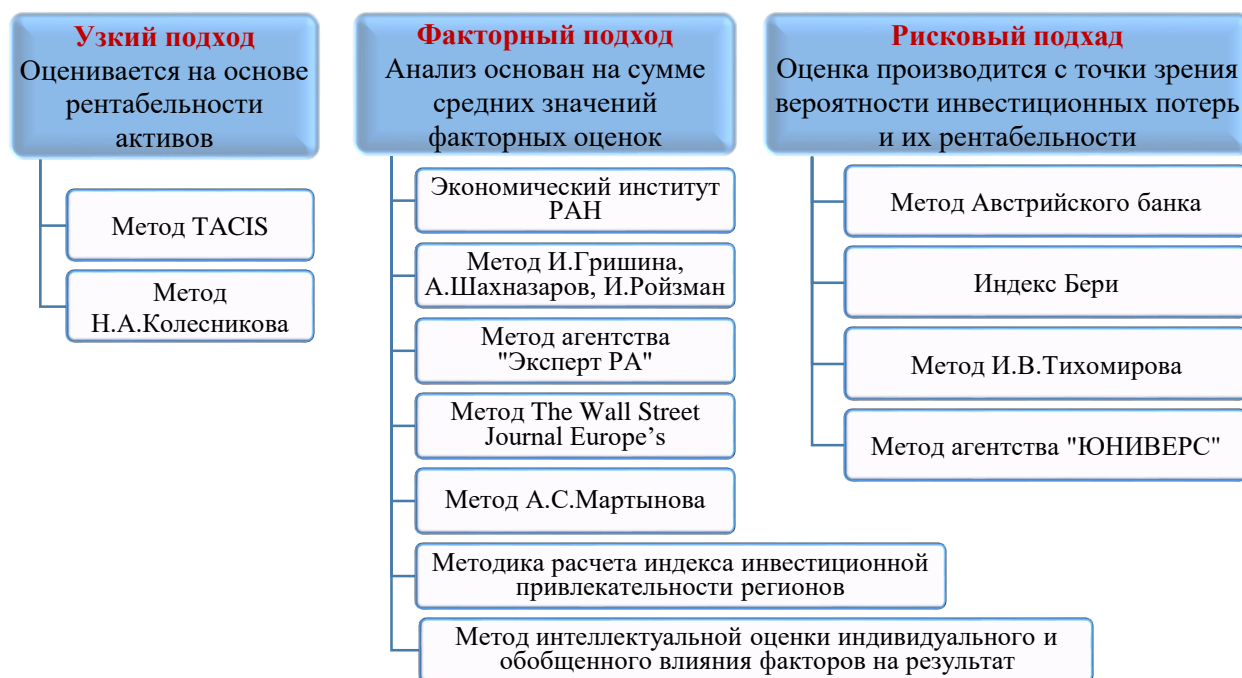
Узкий подход
Оценивается на основе рентабельности активов

Метод TACIS

Метод Н.А.Колесникова

Факторный подход
Анализ основан на сумме средних значений факторных оценок

Экономический институт РАН

Метод И.Гришина, А.Шахназаров, И.Ройзман

Метод агентства "Эксперт РА"

Метод The Wall Street Journal Europe’s

Метод А.С.Мартынова

Методика расчета индекса инвестиционной привлекательности регионов

Метод интеллектуальной оценки индивидуального и обобщенного влияния факторов на результат

Рисковый подхад
Оценка производится с точки зрения вероятности инвестиционных потерь и их рентабельности

Метод Австрийского банка

Индекс Бери

Метод И.В.Тихомирова

Метод агентства "ЮНИВЕРС"